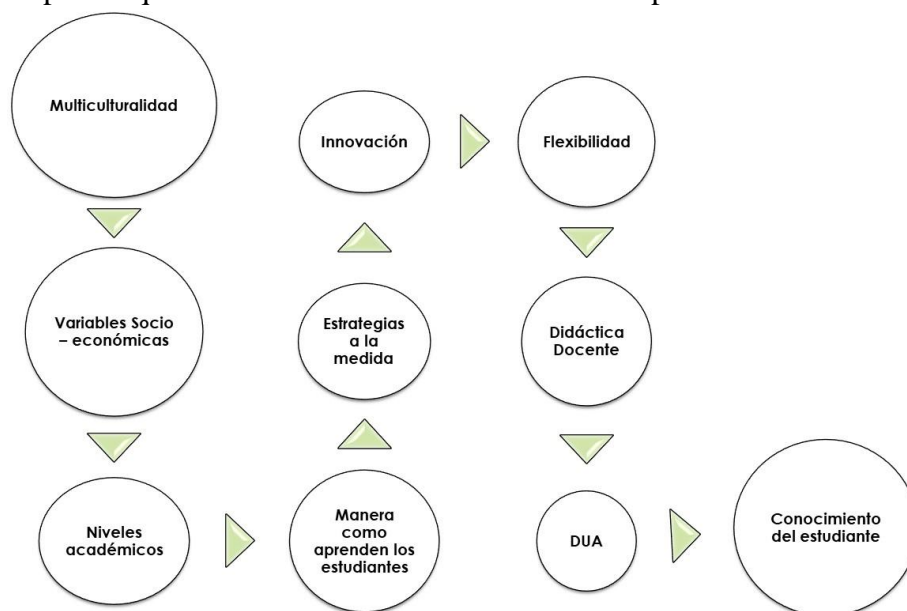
Multiculturalidad

Variables Socio – económicas

Niveles académicos

Manera como aprenden los estudiantes

Estrategias a la medida

Innovación

Flexibilidad

Didáctica Docente

DUA

Conocimiento del estudiante